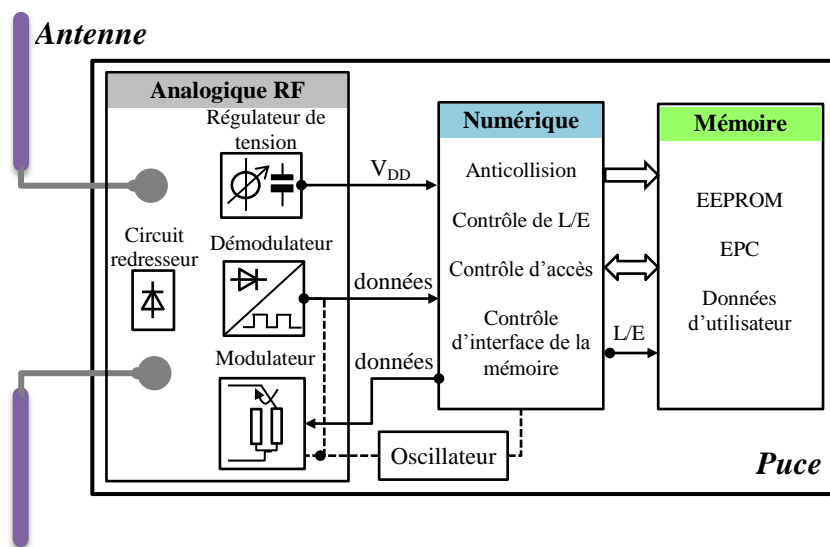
Antenne

Analogique RF

Régulateur de tension

Circuit redresseur

Démodulateur

Modulateur

$V_{DD}$

données

données

Numérique

Anticollision

Contrôle de L/E

Contrôle d'accès

Contrôle d'interface de la mémoire

L/E

Mémoire

EEPROM

EPC

Données d'utilisateur

Oscillateur

Puce